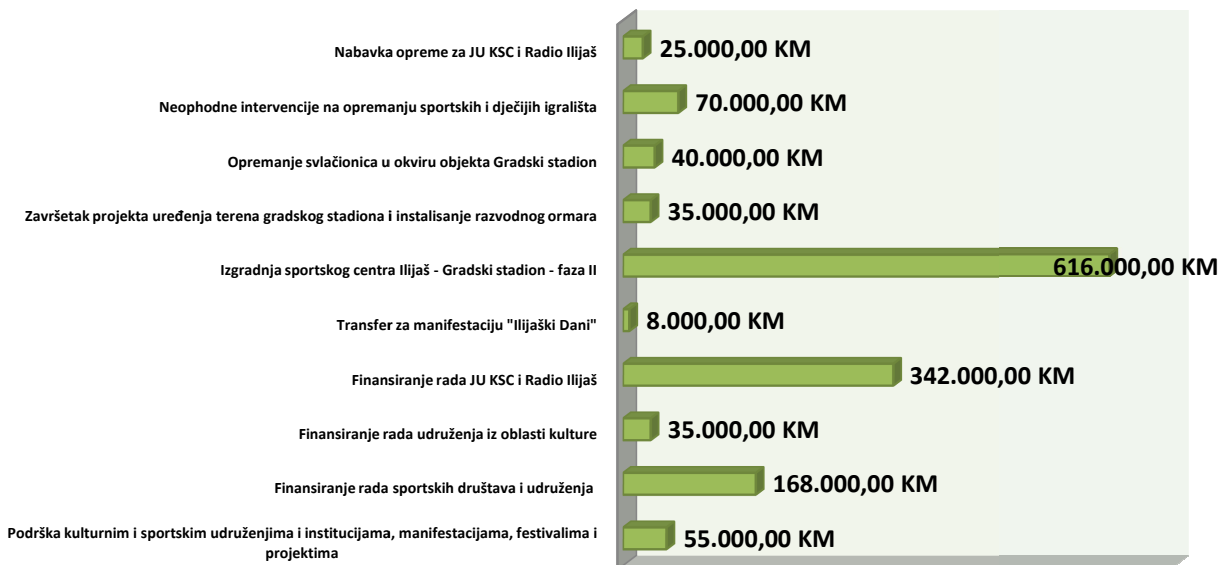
| | |
|---|---|
| Nabavka opreme za JU KSC i Radio Ilijaš | 25.000,00 KM |
| Neophodne intervencije na opremanju sportskih i dječijih igrališta | 70.000,00 KM |
| Opremanje svlačionica u okviru objekta Gradski stadion | 40.000,00 KM |
| Završetak projekta uređenja terena gradskog stadiona i instalisanje razvodnog ormara | 35.000,00 KM |
| Izgradnja sportskog centra Ilijaš - Gradski stadion - faza II | 616.000,00 KM |
| Transfer za manifestaciju "Ilijaški Dani" | 8.000,00 KM |
| Finansiranje rada JU KSC i Radio Ilijaš | 342.000,00 KM |
| Finansiranje rada udruženja iz oblasti kulture | 35.000,00 KM |
| Finansiranje rada sportskih društava i udruženja | 168.000,00 KM |
| Podrška kulturnim i sportskim udruženjima i institucijama, manifestacijama, festivalima i projektima | 55.000,00 KM |